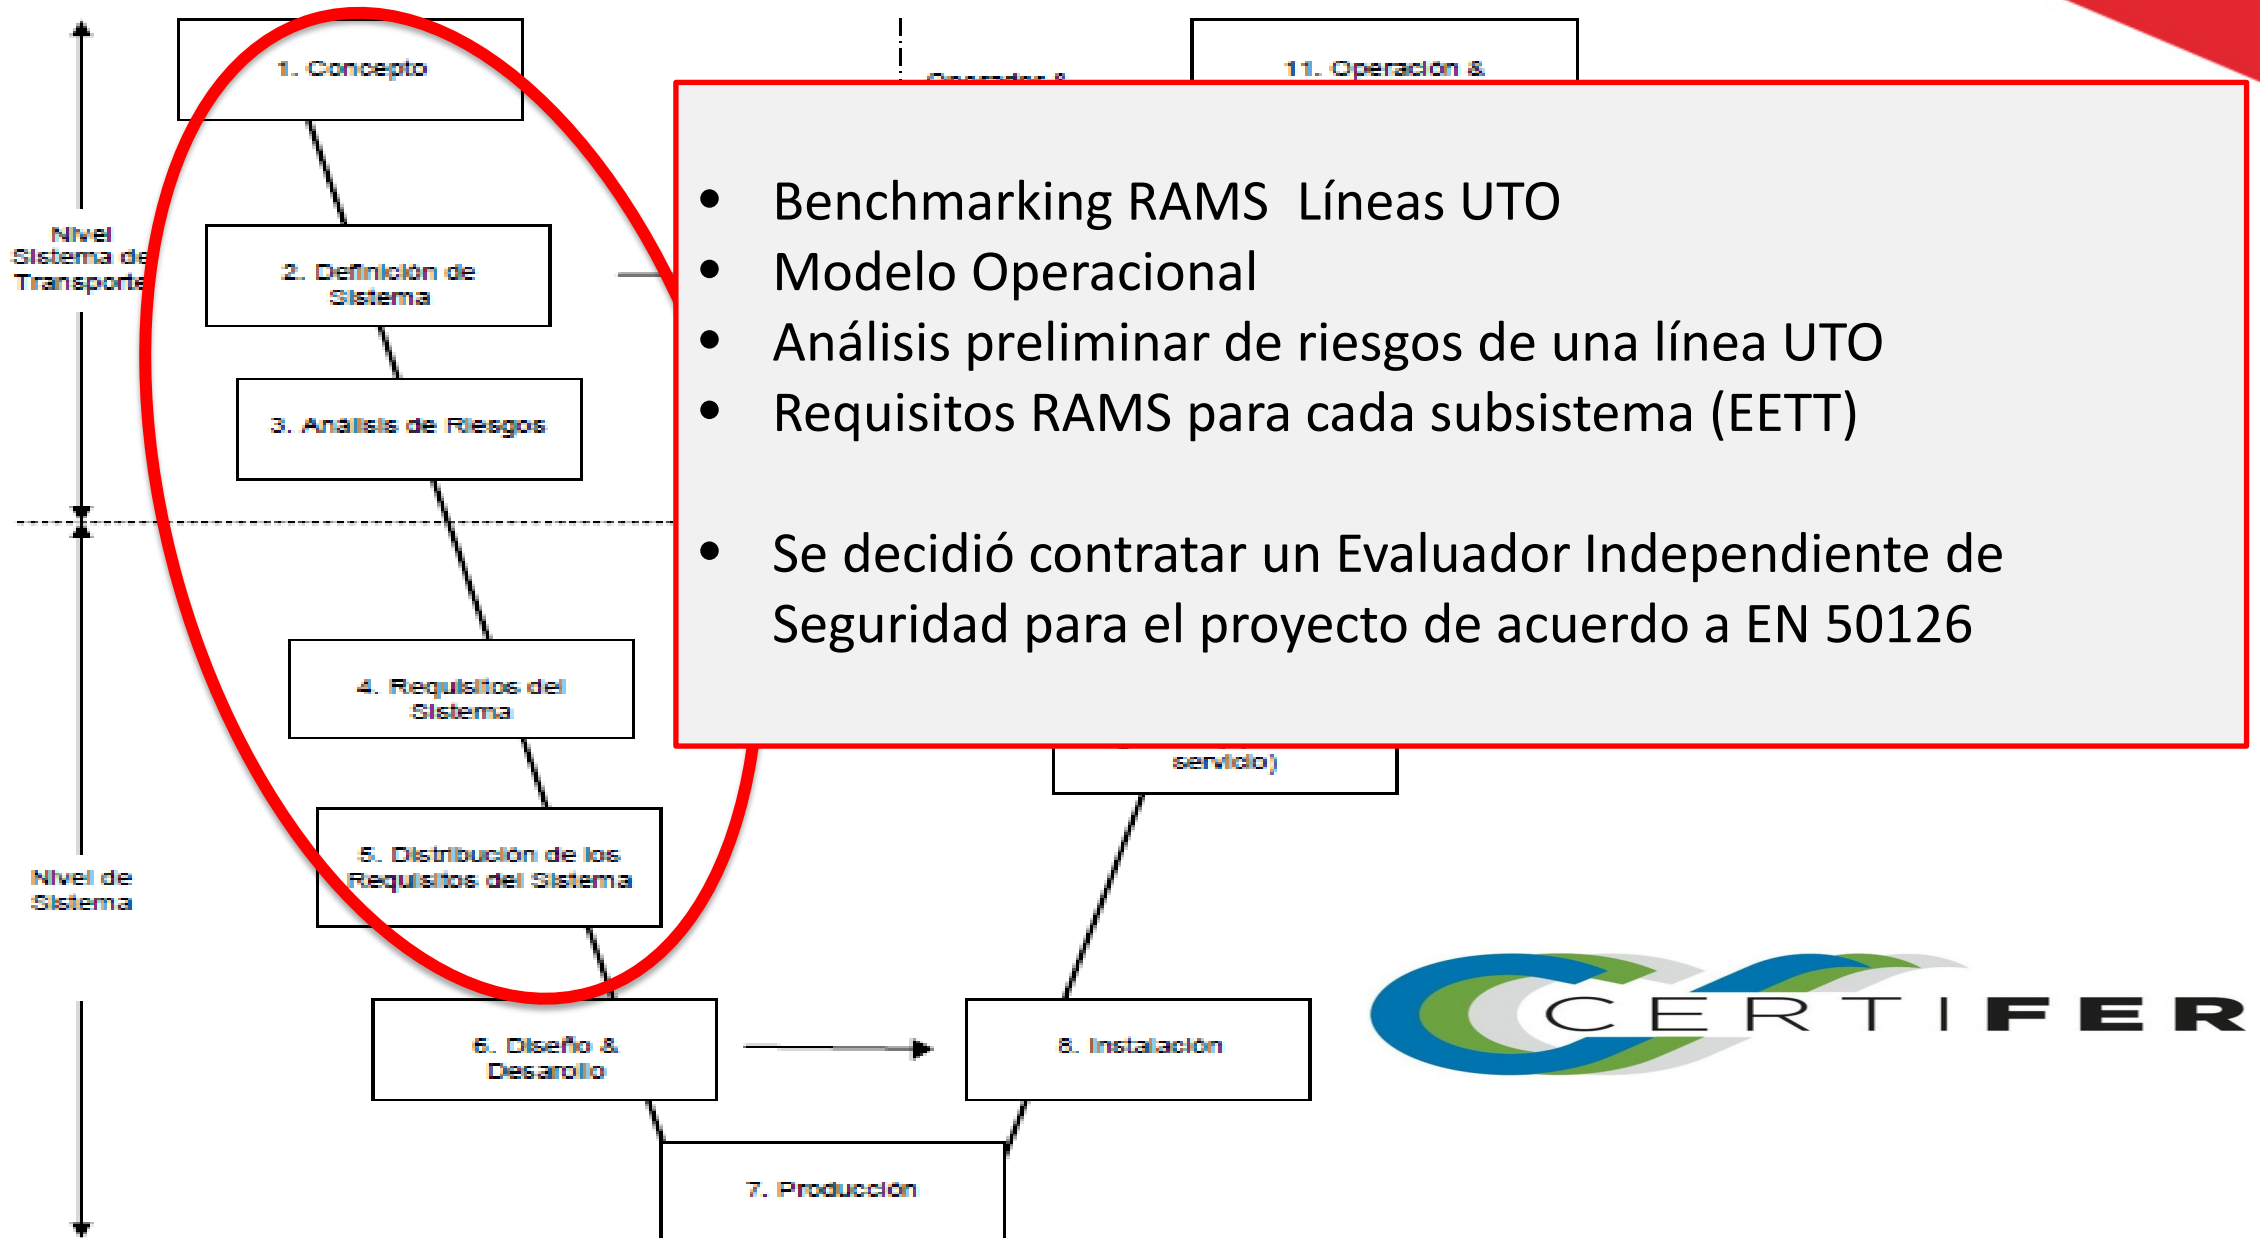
1. Concepto

11. Operación &

Nivel Sistema de Transporte

2. Definición de Sistema

3. Análisis de Riesgos

4. Requisitos del Sistema

5. Distribución de los Requisitos del Sistema

Nivel de Sistema

6. Diseño & Desarollo

8. Instalación

7. Producción

servicio)

- Benchmarking RAMS Líneas UTO
- Modelo Operacional
- Análisis preliminar de riesgos de una línea UTO
- Requisitos RAMS para cada subsistema (EETT)

- Se decidió contratar un Evaluador Independiente de Seguridad para el proyecto de acuerdo a EN 50126

CERTIFER